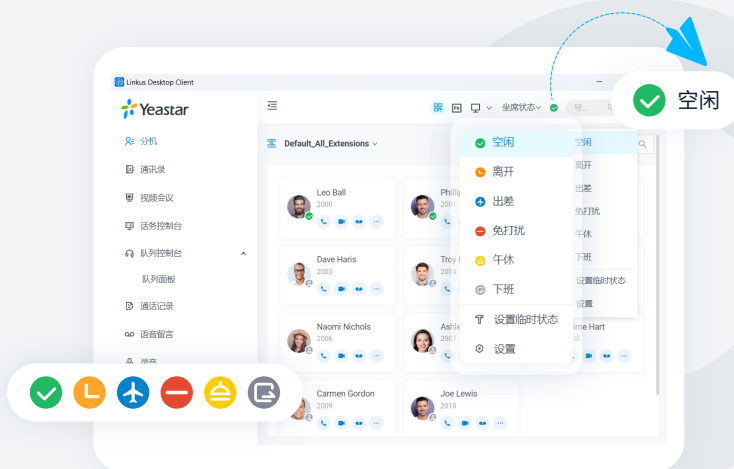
Linkus Desktop Client

Yeastar

分机
通讯录
视频会议
话务控制台
队列控制台
队列面板
通话记录
语音留言

坐席状态

Default_All_Extensions

Leo Ball
2000

Phillip
2001

Dave Haris
2003

Troy
2004

Naomi Nichols
2006

Ashle
2007

Carmen Gordon
2009

Joe Lewis
2010

空闲
离开
出差
免打扰
午休
下班
设置临时状态
设置

空闲
离开
出差
免打扰
午休
下班
设置临时状态
设置

空闲